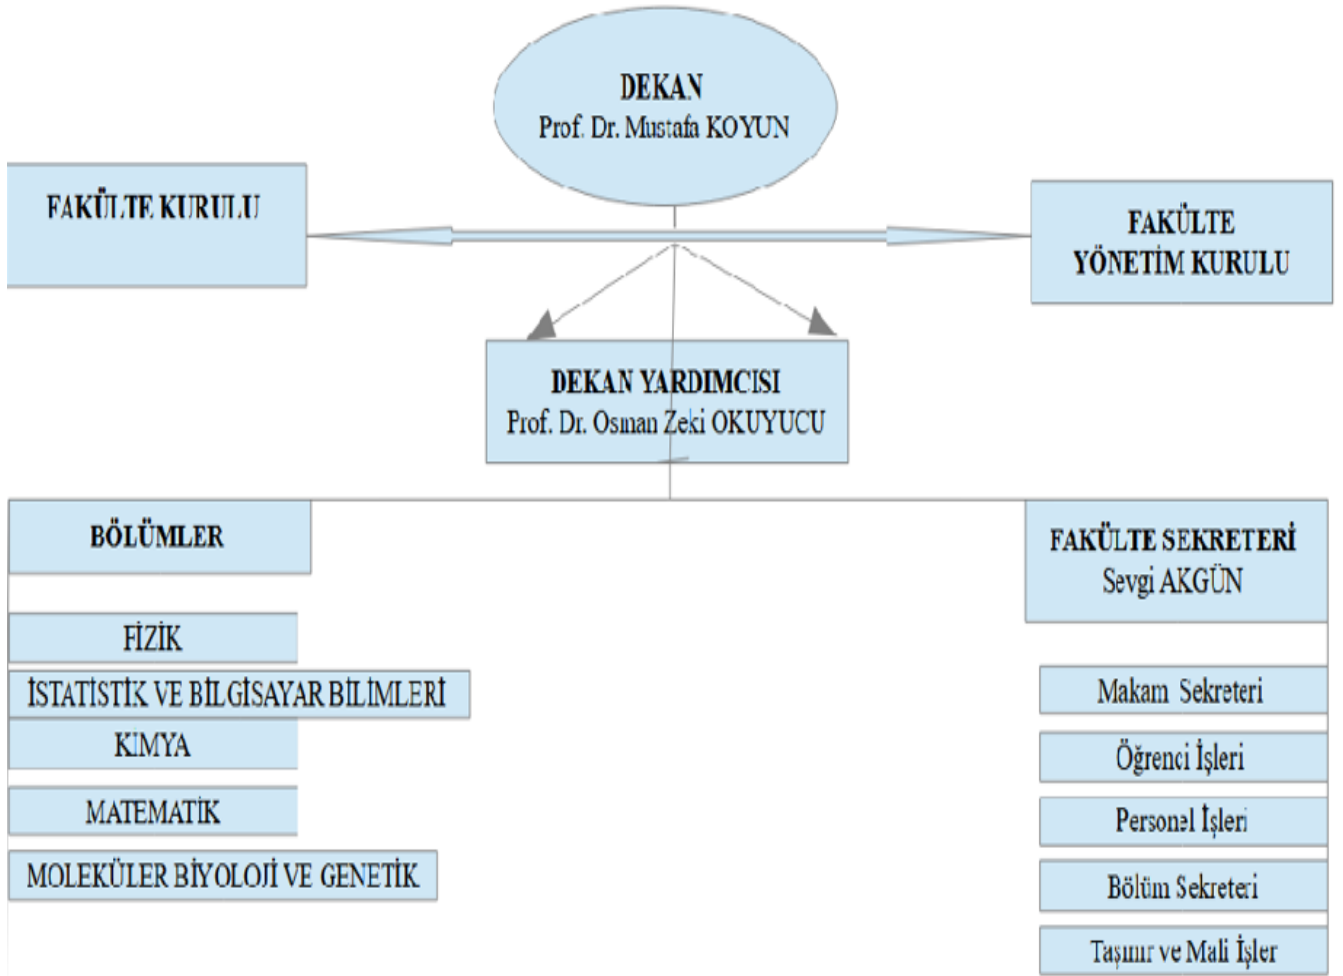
DEKAN
Prof. Dr. Mustafa KOYUN

FAKÜLTE KURULU

FAKÜLTE
YÖNETİM KURULU

DEKAN YARDIMCISI
Prof. Dr. Osman Zeki OKUYUCU

BÖLÜMLER

FAKÜLTE SEKRETERİ
Sevgi AKGÜN

FİZİK

İSTATİSTİK VE BİLGİSAYAR BİLİMLERİ

KİMYA

MATEMATİK

MOLEKÜLER BİYOLOJİ VE GENETİK

Makam Sekreteri

Öğrenci İşleri

Personel İşleri

Bölüm Sekreteri

Taşınır ve Mali İşler